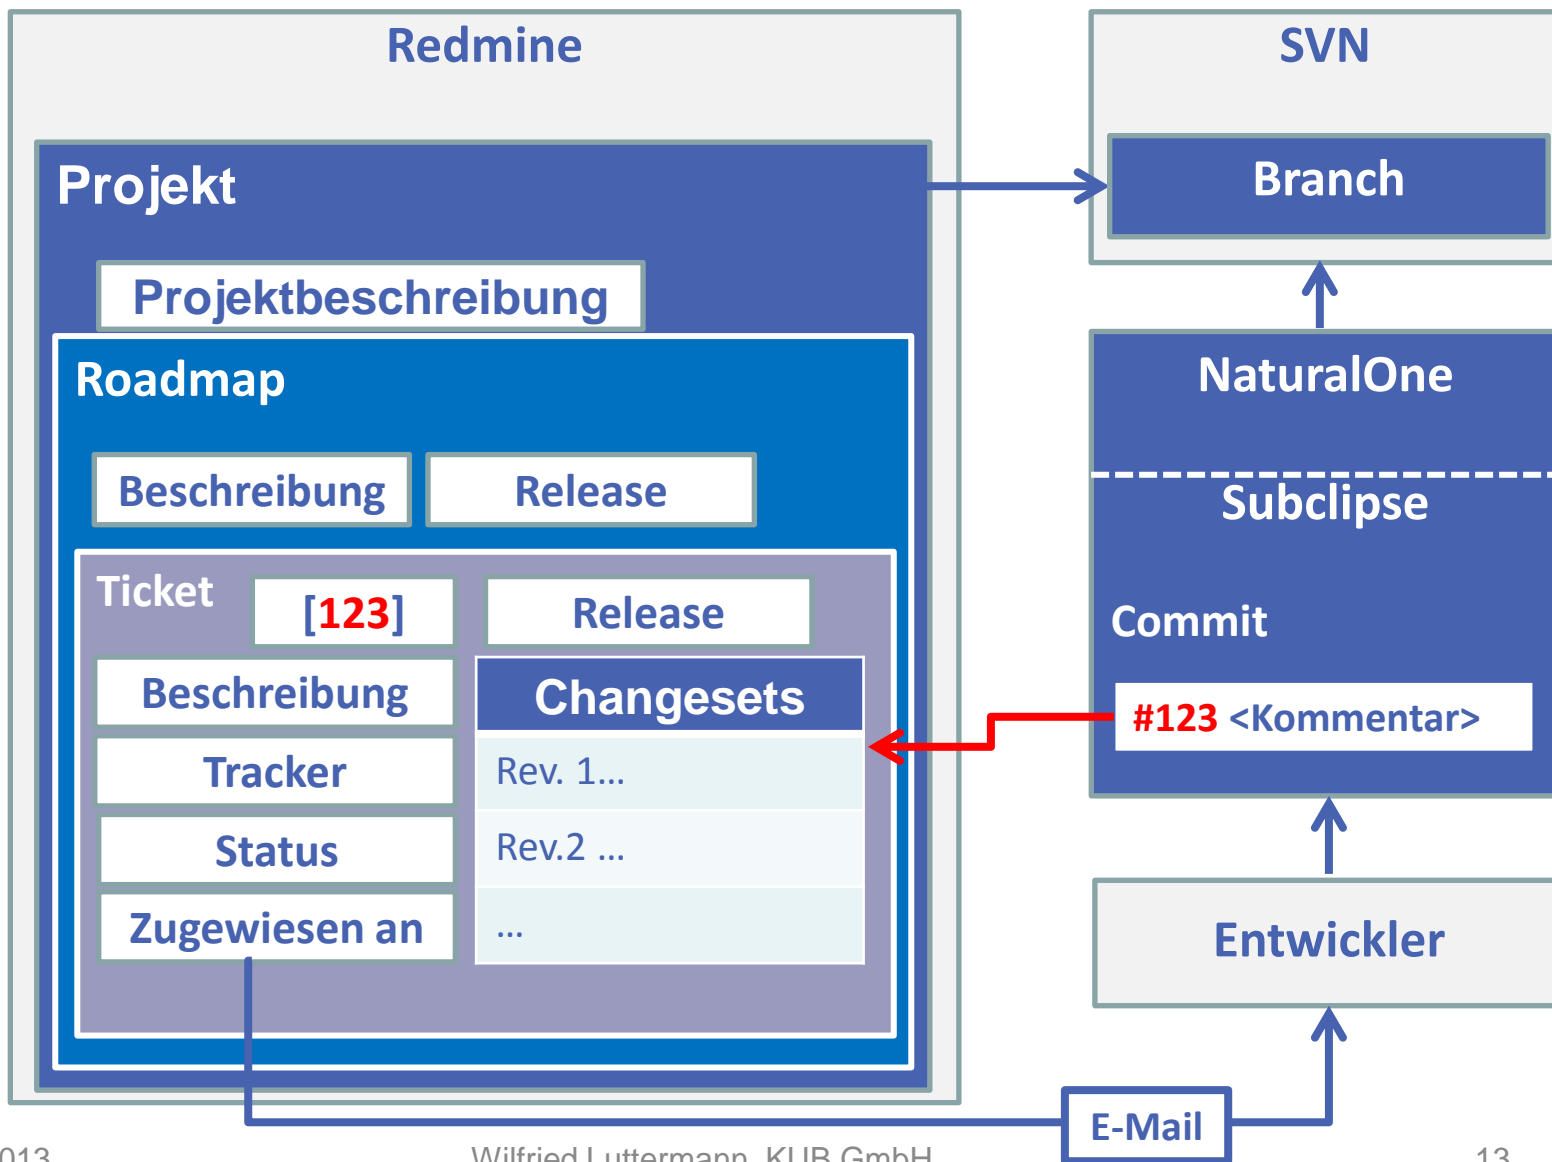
Redmine

Projekt

Projektbeschreibung

Roadmap

Beschreibung

Release

Ticket

[123]

Release

Beschreibung

Tracker

Status

Zugewiesen an

Changesets

Rev. 1…

Rev.2 …

…

SVN

Branch

NaturalOne

Subclipse

Commit

#123 <Kommentar>

Entwickler

E-Mail

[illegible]013

Wilfried Luttermann, KUB GmbH

13